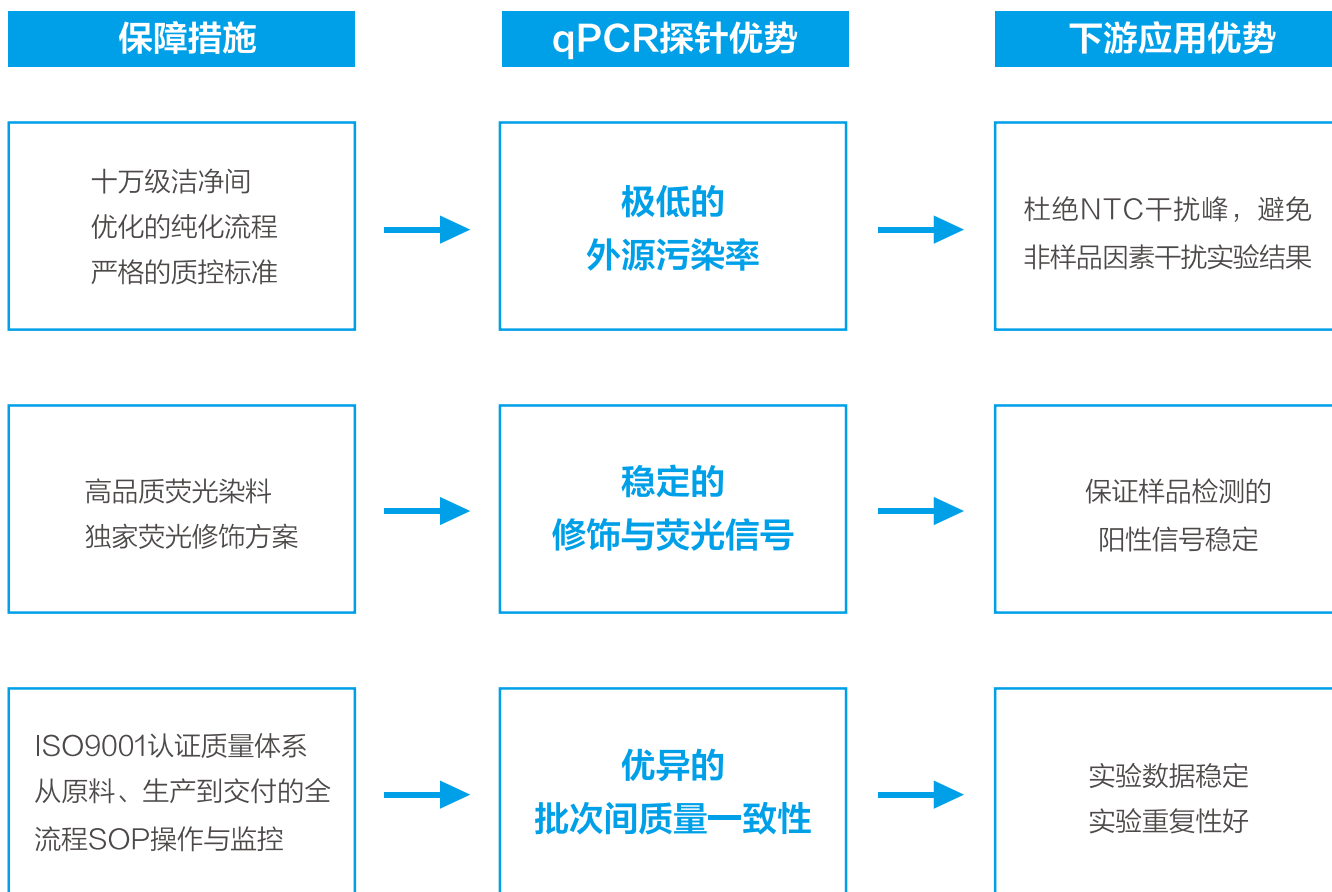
保障措施

qPCR探针优势

下游应用优势

十万级洁净间
优化的纯化流程
严格的质控标准

极低的
外源污染率

杜绝NTC干扰峰，避免
非样品因素干扰实验结果

高品质荧光染料
独家荧光修饰方案

稳定的
修饰与荧光信号

保证样品检测的
阳性信号稳定

ISO9001认证质量体系
从原料、生产到交付的全流程SOP操作与监控

优异的
批次间质量一致性

实验数据稳定
实验重复性好